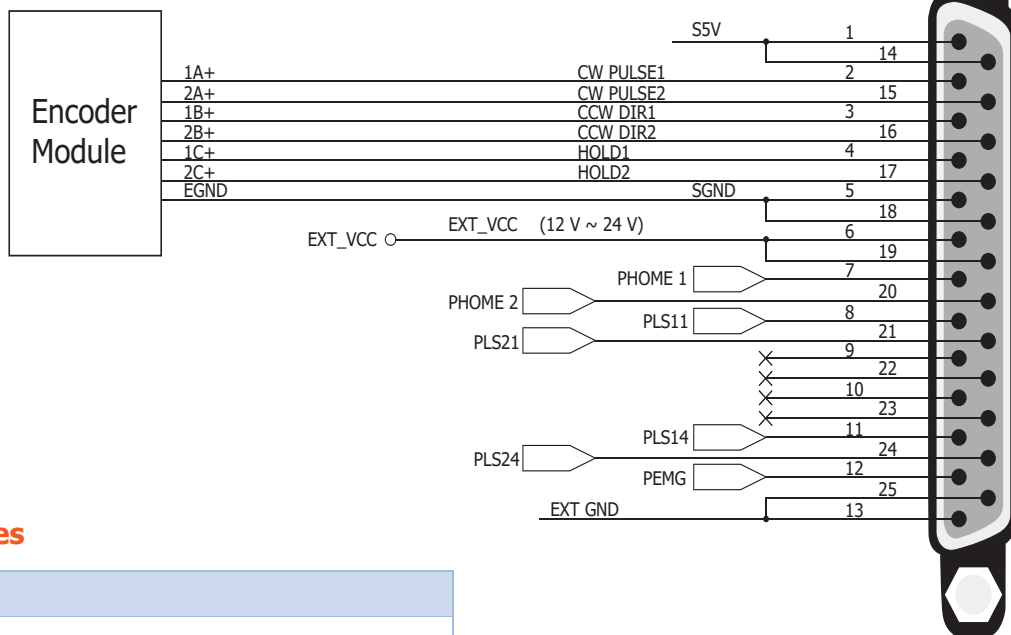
Encoder Module

1A+
2A+
1B+
2B+
1C+
2C+
EGND

S5V
CW PULSE1
CW PULSE2
CCW DIR1
CCW DIR2
HOLD1
HOLD2
SGND

EXT_VCC
EXT_VCC (12 V ~ 24 V)

PHOME 1
PHOME 2
PLS11
PLS21
PLS14
PLS24
PEMG
EXT GND

1
14
2
15
3
16
4
17
5
18
6
19
7
20
8
21
9
22
10
23
11
24
12
25
13

es